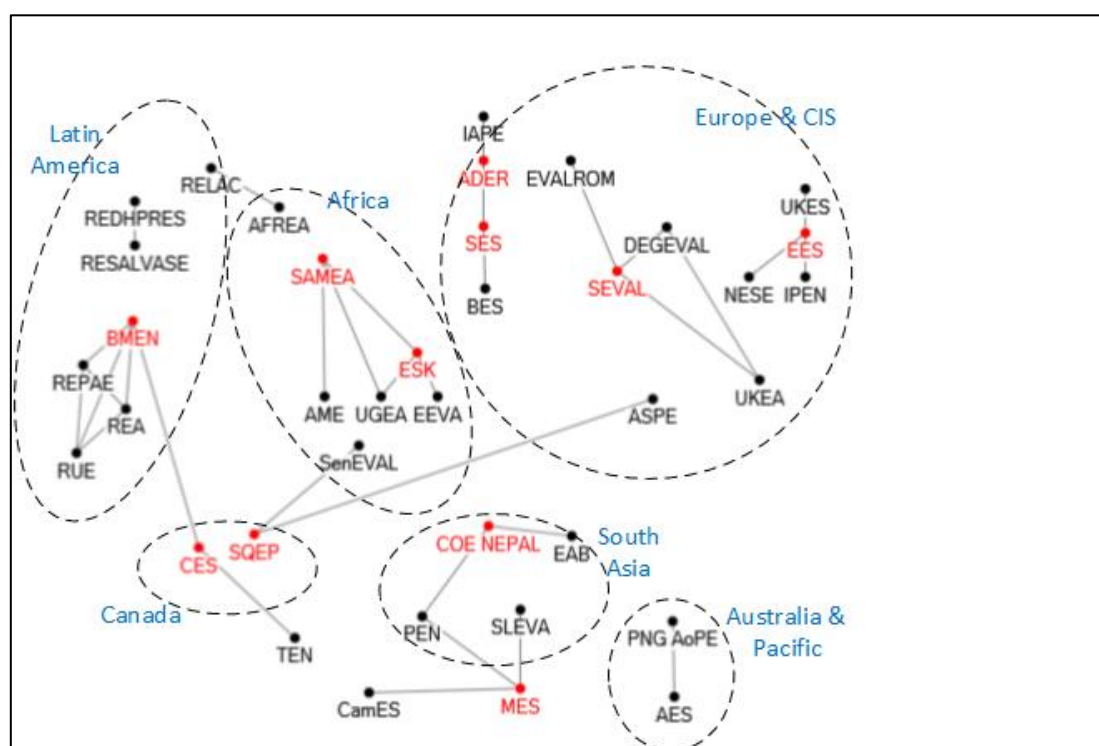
Latin America

RELAC

REDHPRES

RESALVASE

BMEN

REPAE

REA

RUE

Africa

AFREA

SAMEA

ESK

AME

UGEA

EEVA

SenEVAL

IAPE

ADER

SES

BES

EVALROM

DEGEVAL

SEVAL

Europe & CIS

UKES

EES

NESE

IPEN

UKEA

ASPE

CES

SQEP

Canada

TEN

COE NEPAL

EAB

South Asia

PEN

SLEVA

MES

CamES

Australia & Pacific

PNG AoPE

AES